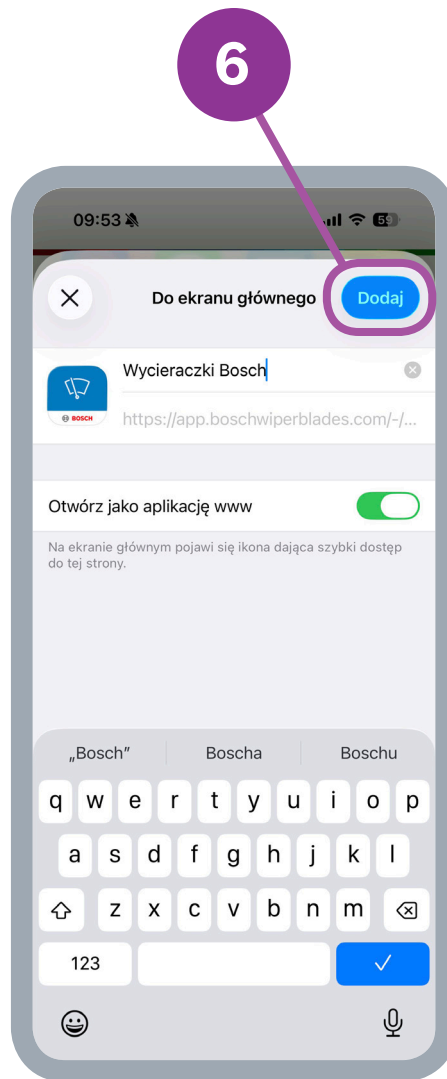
6

09:53

59

Do ekranu głównego

Dodaj

BOSCH

Wycieraczki Bosch

https://app.boschwiperblades.com/-/...

Otwórz jako aplikację www

Na ekranie głównym pojawi się ikona dająca szybki dostęp do tej strony.

„Bosch”

Boscha

Boschu

q w e r t y u i o p

a s d f g h j k l

z x c v b n m

123

✓